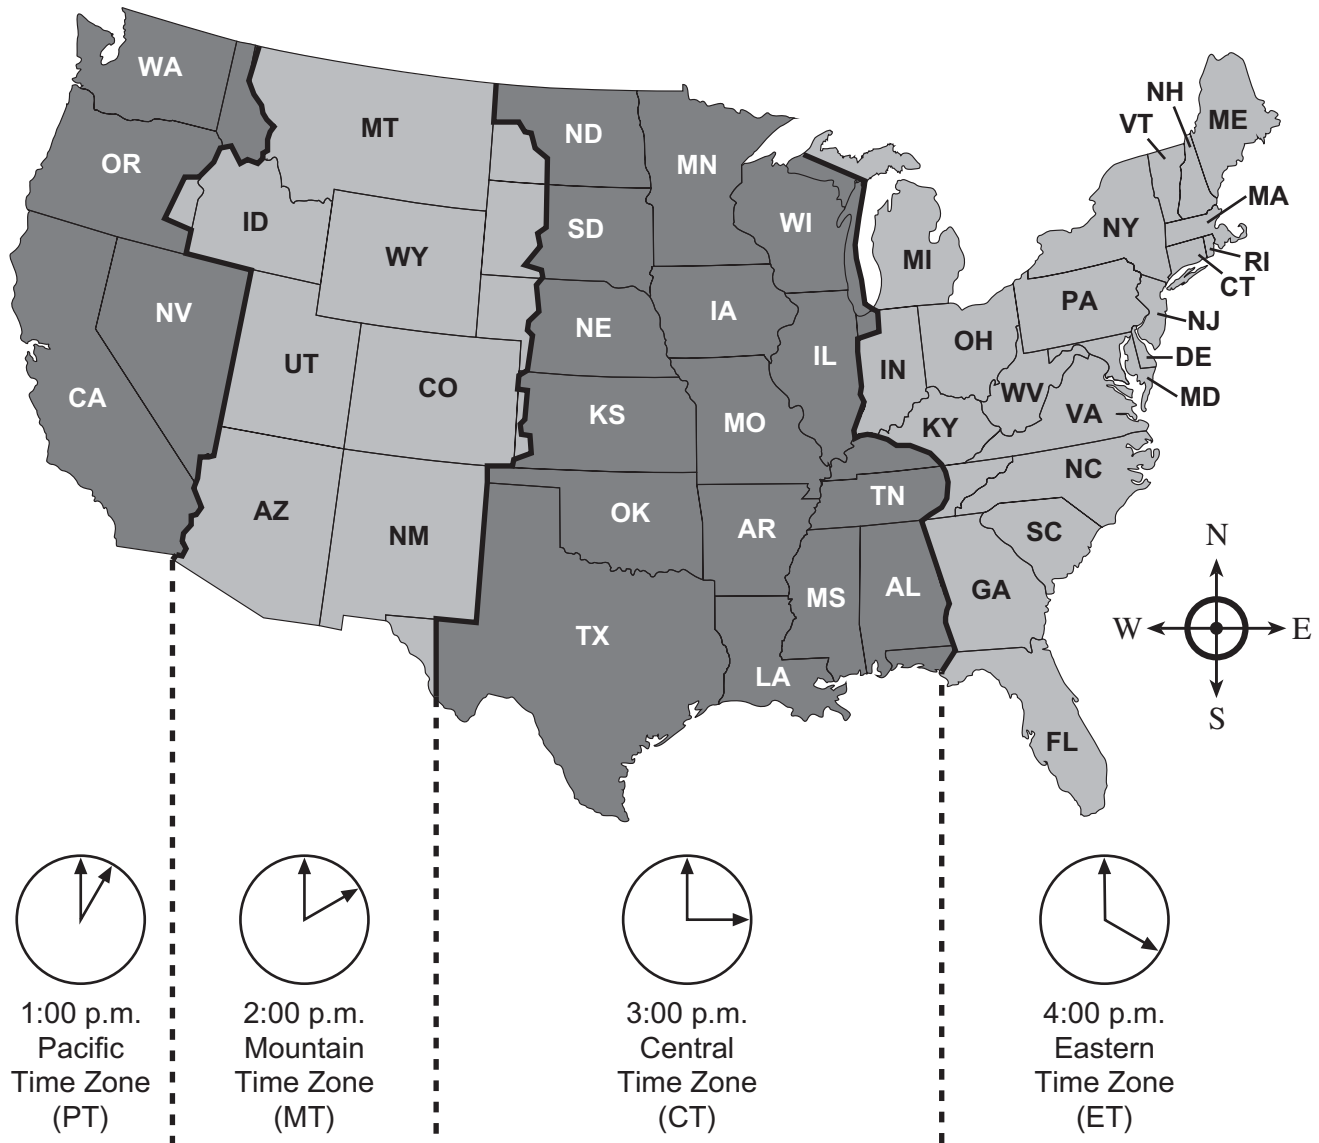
WA
MT
ND
MN
NH
ME
VT
OR
ID
SD
WI
MA
NY
WY
RI
MI
CT
NV
NE
IA
PA
NJ
UT
IL
OH
IN
DE
CA
CO
MD
KS
MO
WV
VA
KY
NC
TN
AZ
NM
OK
AR
SC
N
MS
AL
GA
W
E
TX
LA
S
FL

1:00 p.m.
Pacific
Time Zone
(PT)

2:00 p.m.
Mountain
Time Zone
(MT)

3:00 p.m.
Central
Time Zone
(CT)

4:00 p.m.
Eastern
Time Zone
(ET)